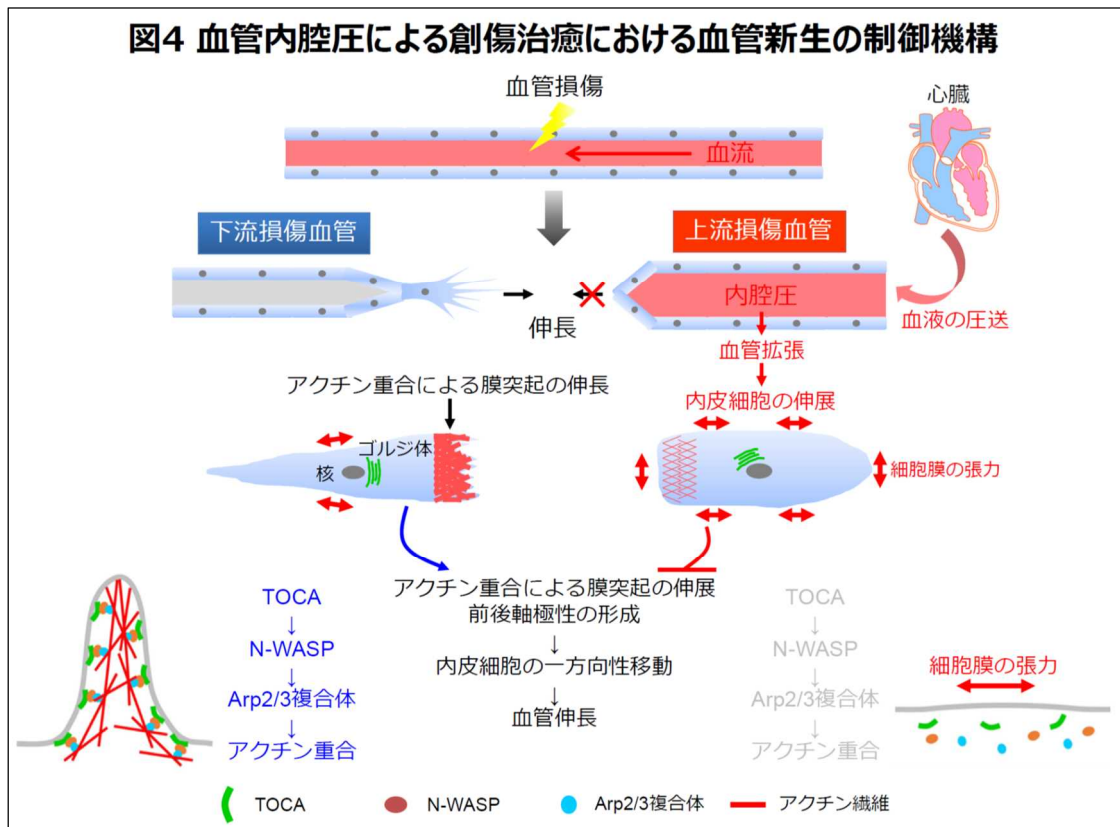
図4 血管内腔圧による創傷治癒における血管新生の制御機構

血管損傷

血流

心臓

下流損傷血管

上流損傷血管

内腔圧

血液の圧送

伸長

血管拡張

アクチン重合による膜突起の伸長

内皮細胞の伸展

ゴルジ体

核

細胞膜の張力

アクチン重合による膜突起の伸展
前後軸極性の形成
↓
内皮細胞の一方向性移動
↓
血管伸長

TOCA
↓
N-WASP
↓
Arp2/3複合体
↓
アクチン重合

TOCA
↓
N-WASP
↓
Arp2/3複合体
↓
アクチン重合

細胞膜の張力

TOCA N-WASP Arp2/3複合体 アクチン繊維